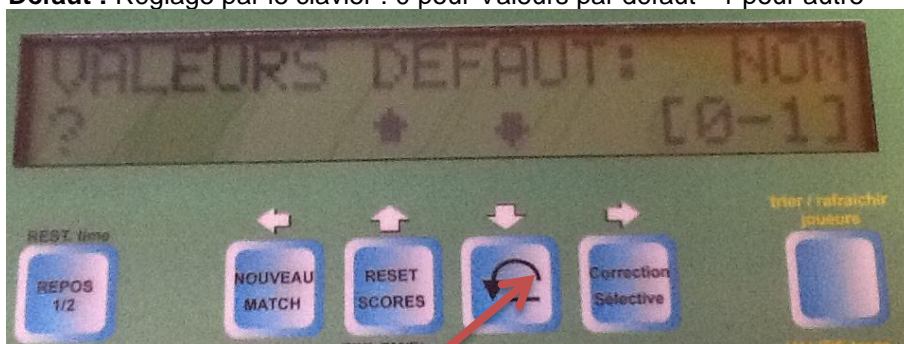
**Défaut :** Réglage par le clavier : 0 pour valeurs par défaut – 1 pour autre

VALEURS DEFAUT: NON
? [0-1]

REST time
REPOS 1/2

NOUVEAU MATCH

RESET SCORES

Correction Sélective

trier / rafraichir joueurs